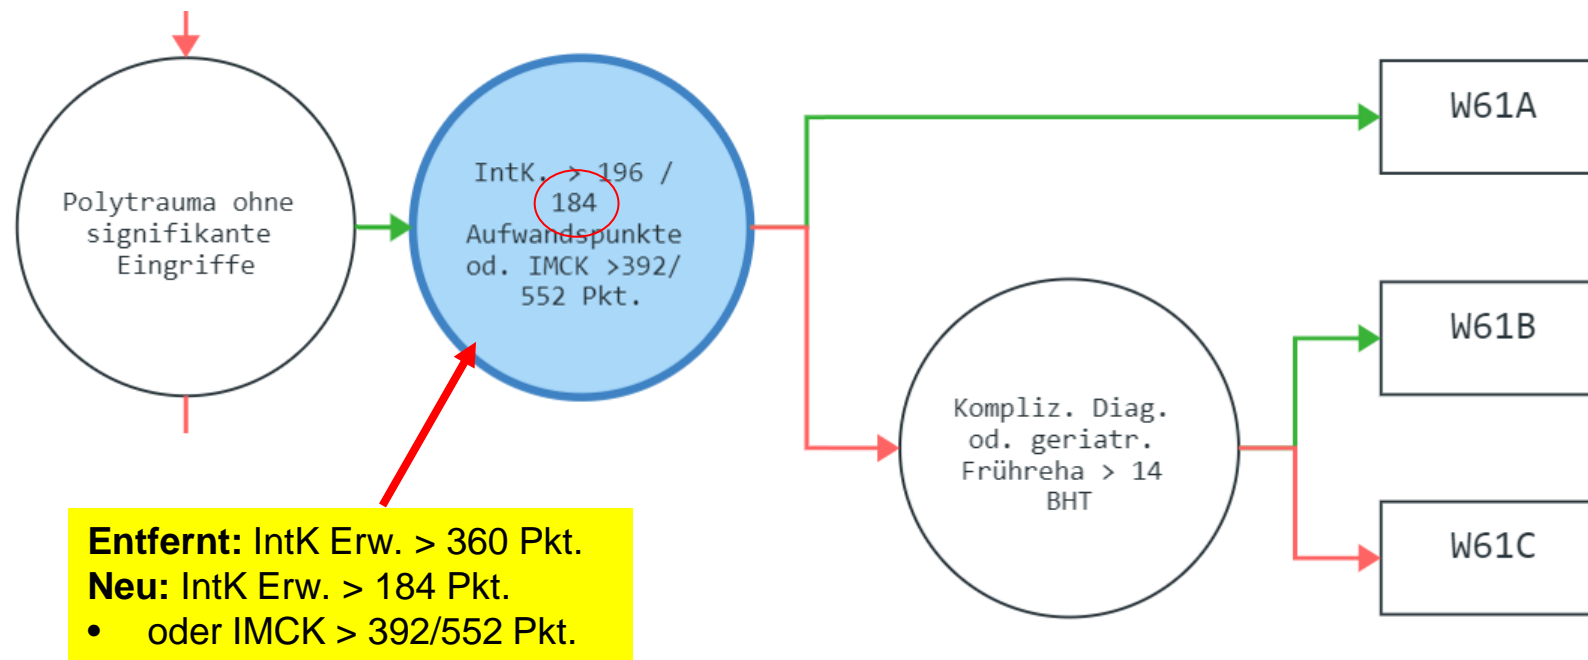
Polytrauma ohne signifikante Eingriffe

IntK. > 196 / 184 Aufwandspunkte od. IMCK >392/ 552 Pkt.

W61A

W61B

Kompliz. Diag. od. geriatr. Frühreha > 14 BHT

W61C

**Entfernt:** IntK Erw. > 360 Pkt.
**Neu:** IntK Erw. > 184 Pkt.
• oder IMCK > 392/552 Pkt.